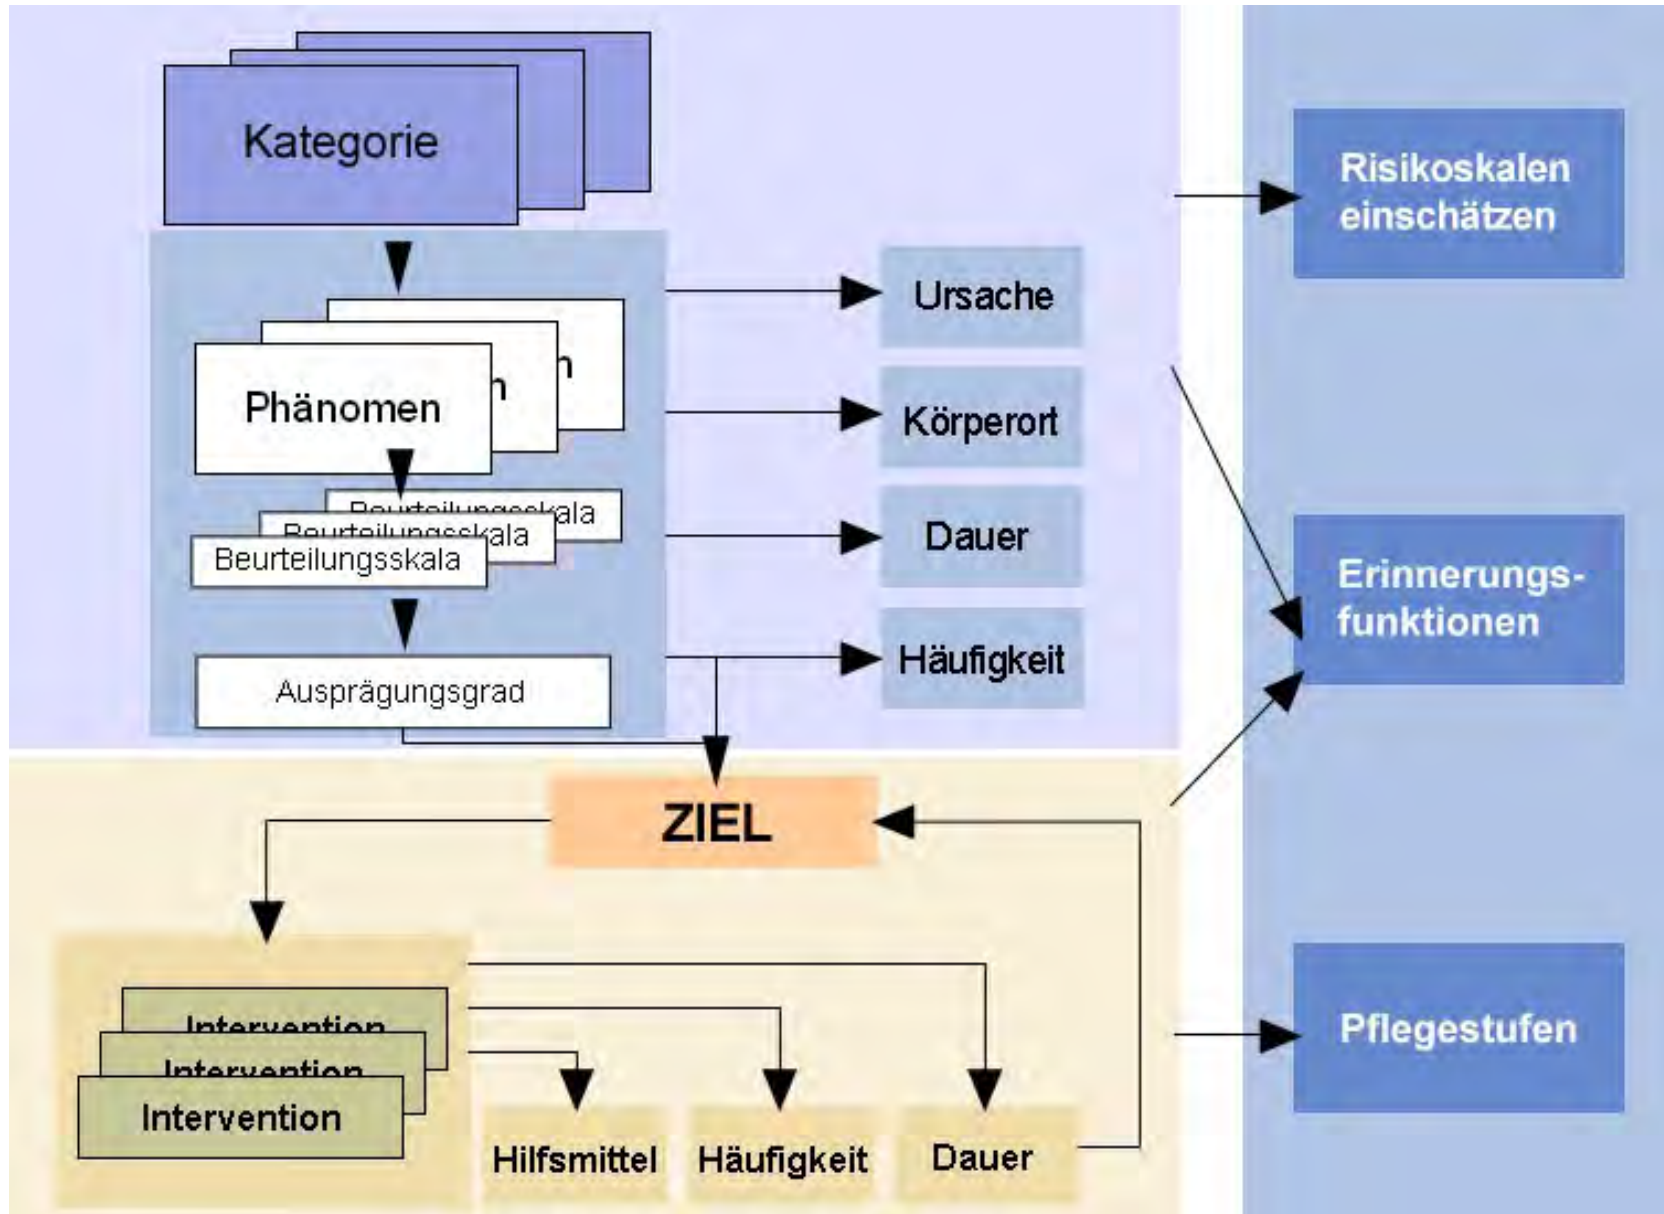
Kategorie

Phänomen

Beurteilungsskala

Beurteilungsskala

Beurteilungsskala

Ausprägungsgrad

Ursache

Körperort

Dauer

Häufigkeit

Risikoskalen einschätzen

Erinnerungsfunktionen

Pflegestufen

ZIEL

Intervention

Intervention

Intervention

Hilfsmittel

Häufigkeit

Dauer